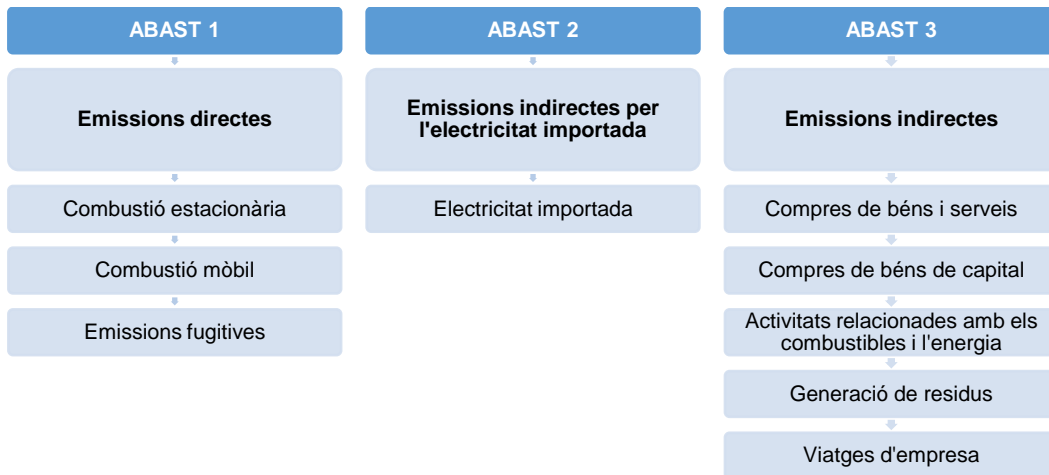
ABAST 1

Emissions directes

Combustió estacionària

Combustió mòbil

Emissions fugitives

ABAST 2

Emissions indirectes per l'electricitat importada

Electricitat importada

ABAST 3

Emissions indirectes

Compres de béns i serveis

Compres de béns de capital

Activitats relacionades amb els combustibles i l'energia

Generació de residus

Viatges d'empresa